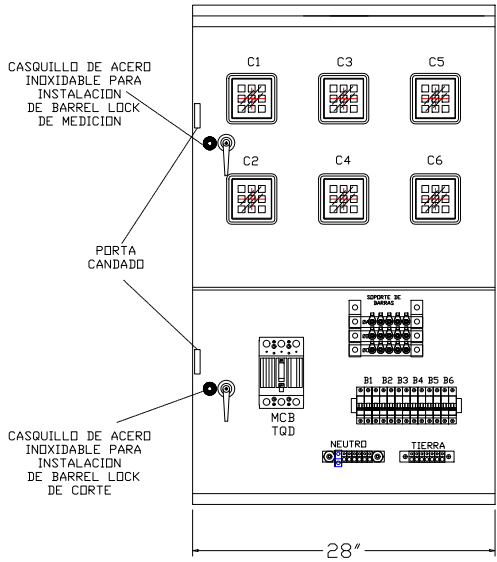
CASQUILLO DE ACERO INOXIDABLE PARA INSTALACION DE BARREL LOCK DE MEDICION

C1
C3
C5
C2
C4
C6

PORTA CANDADO

SOPORTE DE BARRAS

B1 B2 B3 B4 B5 B6

MCB
TQD

NEUTRO
TIERRA

CASQUILLO DE ACERO INOXIDABLE PARA INSTALACION DE BARREL LOCK DE CORTE

28"